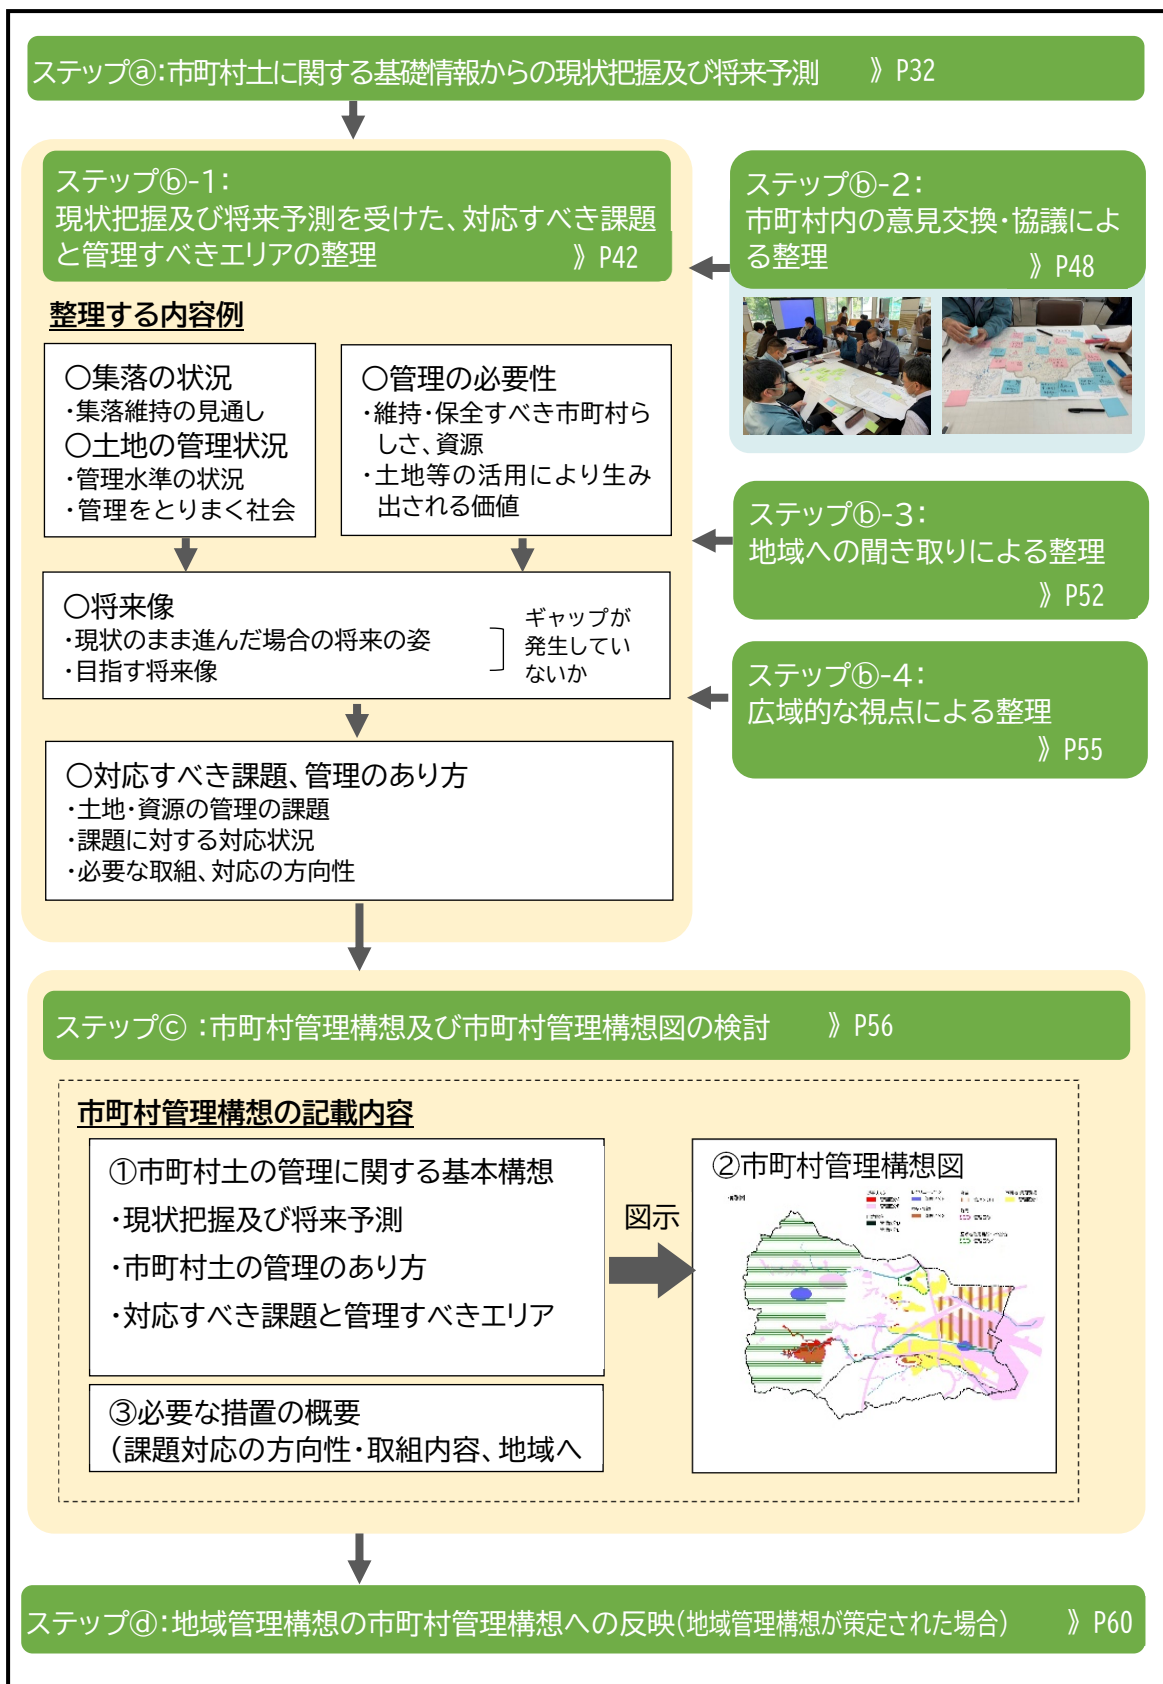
ステップⓐ:市町村土に関する基礎情報からの現状把握及び将来予測　》P32

ステップⓑ-1:
現状把握及び将来予測を受けた、対応すべき課題と管理すべきエリアの整理　》P42

ステップⓑ-2:
市町村内の意見交換・協議による整理　》P48

整理する内容例

○集落の状況
・集落維持の見通し
○土地の管理状況
・管理水準の状況
・管理をとりまく社会

○管理の必要性
・維持・保全すべき市町村らしさ、資源
・土地等の活用により生み出される価値

ステップⓑ-3:
地域への聞き取りによる整理
》P52

○将来像
・現状のまま進んだ場合の将来の姿
・目指す将来像

ギャップが発生していないか

ステップⓑ-4:
広域的な視点による整理
》P55

○対応すべき課題、管理のあり方
・土地・資源の管理の課題
・課題に対する対応状況
・必要な取組、対応の方向性

ステップⓒ :市町村管理構想及び市町村管理構想図の検討　》P56

市町村管理構想の記載内容

①市町村土の管理に関する基本構想
・現状把握及び将来予測
・市町村土の管理のあり方
・対応すべき課題と管理すべきエリア

図示

②市町村管理構想図

③必要な措置の概要
(課題対応の方向性・取組内容、地域へ

ステップⓓ:地域管理構想の市町村管理構想への反映(地域管理構想が策定された場合)　》P60